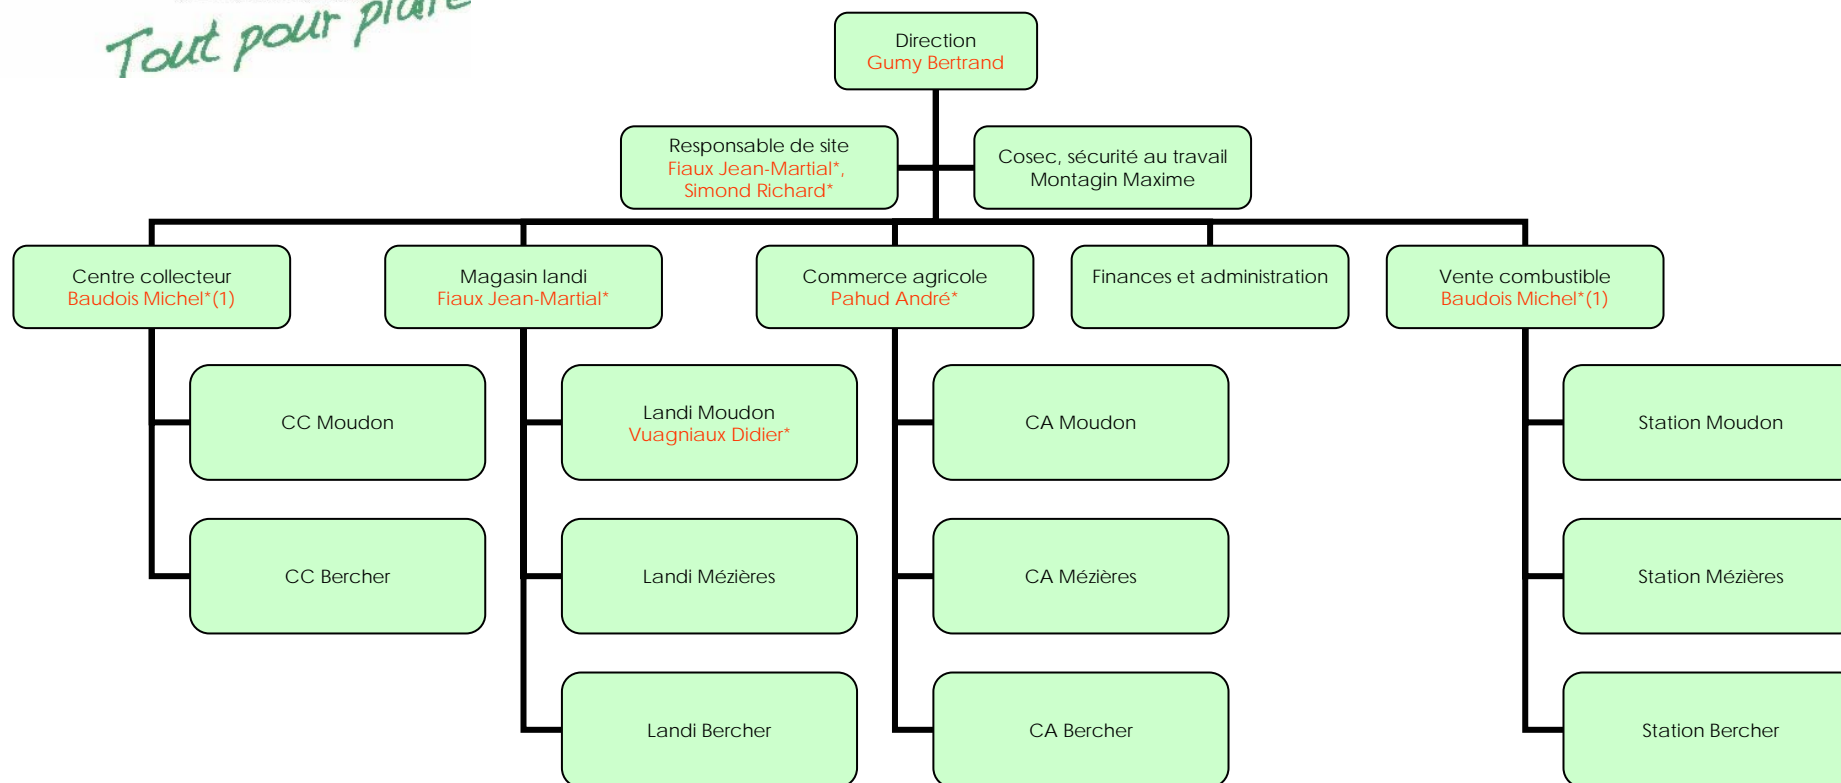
Tout pour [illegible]

Direction
Gumy Bertrand

Responsable de site
Fiaux Jean-Martial*,
Simond Richard*

Cosec, sécurité au travail
Montagin Maxime

Centre collecteur
Baudois Michel*(1)

Magasin landi
Fiaux Jean-Martial*

Commerce agricole
Pahud André*

Finances et administration

Vente combustible
Baudois Michel*(1)

CC Moudon

CC Bercher

Landi Moudon
Vuagniaux Didier*

Landi Mézières

Landi Bercher

CA Moudon

CA Mézières

CA Bercher

Station Moudon

Station Mézières

Station Bercher